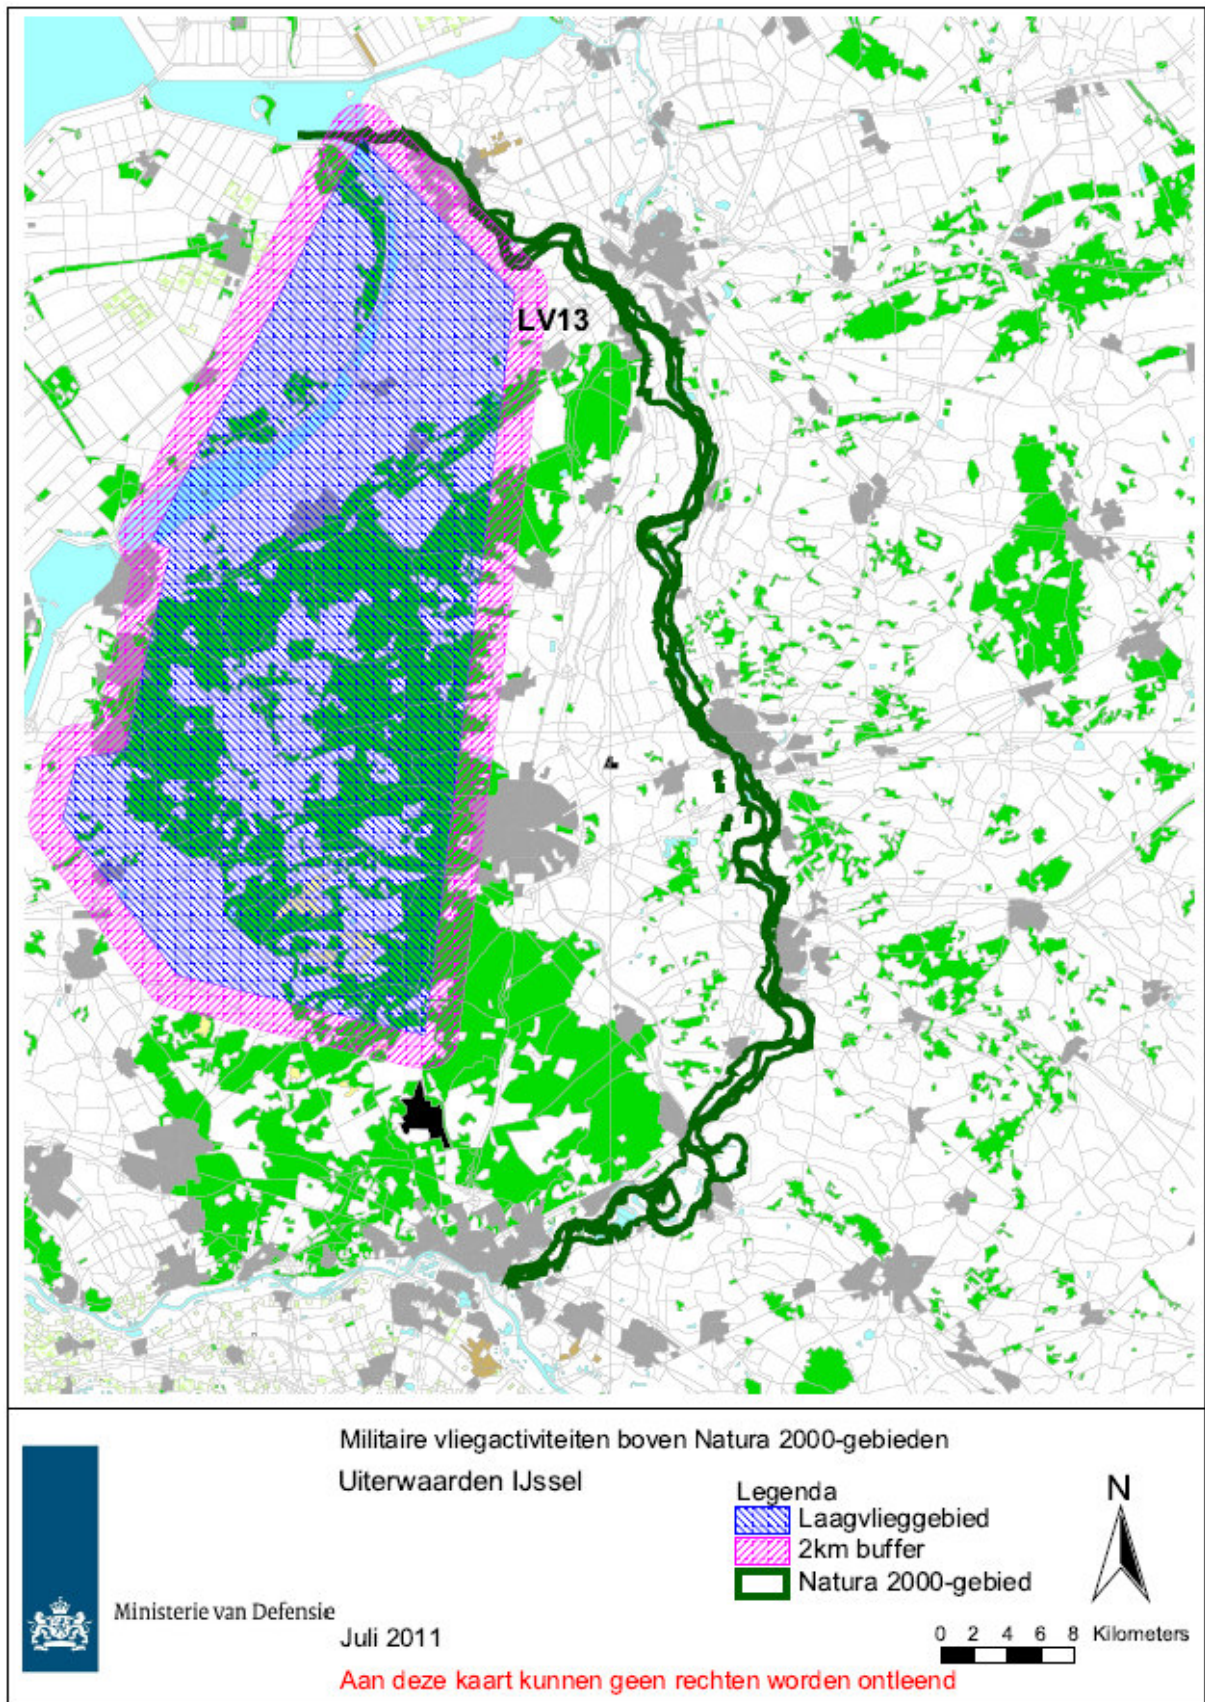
LV13

Militaire vliegactiviteiten boven Natura 2000-gebieden

Uiterwaarden IJssel

Legenda
Laagvlieggebied
2km buffer
Natura 2000-gebied

N

Ministerie van Defensie

Juli 2011

0 2 4 6 8 Kilometers

Aan deze kaart kunnen geen rechten worden ontleend